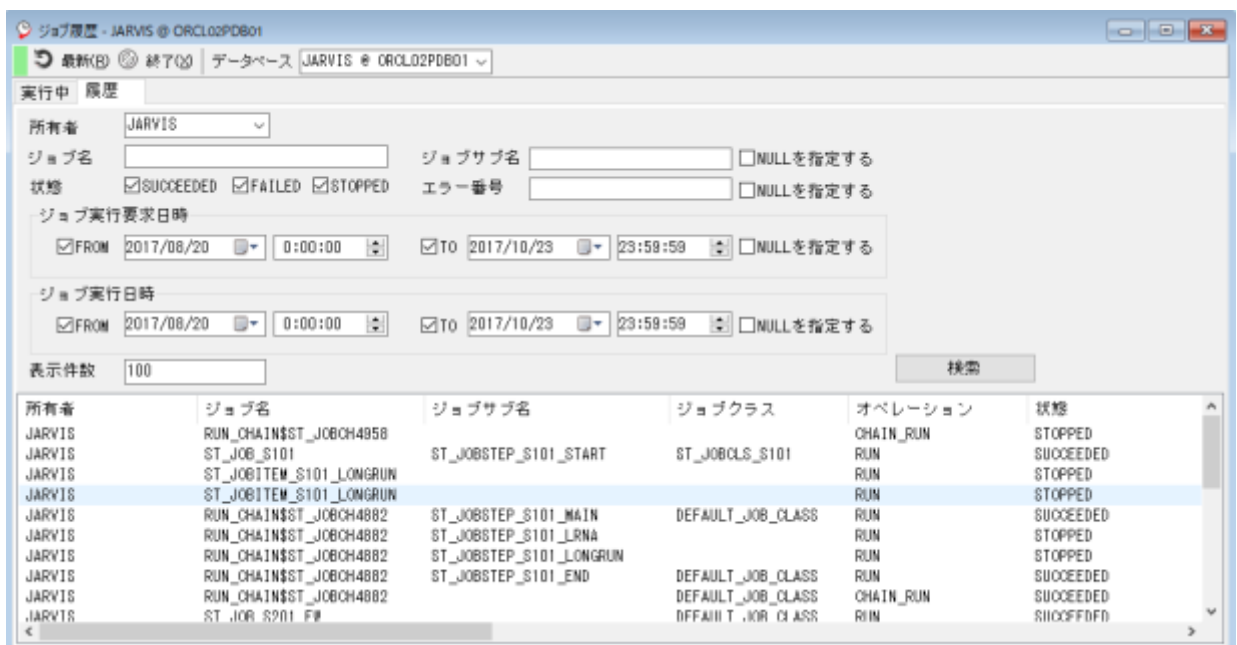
ジョブ履歴 - JARVIS @ ORCL02PDB01

最新(R) 終了(X) データベース JARVIS @ ORCL02PDB01

実行中 履歴

所有者 JARVIS

ジョブ名

ジョブサブ名 NULLを指定する

状態 SUCCEEDED FAILED STOPPED

エラー番号 NULLを指定する

ジョブ実行要求日時

FROM 2017/08/20 0:00:00 TO 2017/10/23 23:59:59 NULLを指定する

ジョブ実行日時

FROM 2017/08/20 0:00:00 TO 2017/10/23 23:59:59 NULLを指定する

表示件数 100

検索

| 所有者 | ジョブ名 | ジョブサブ名 | ジョブクラス | オペレーション | 状態 |
|---|---|---|---|---|---|
| JARVIS | RUN_CHAIN$ST_JOBCH4958 | | | CHAIN_RUN | STOPPED |
| JARVIS | ST_JOB_S101 | ST_JOBSTEP_S101_START | ST_JOBCLS_S101 | RUN | SUCCEEDED |
| JARVIS | ST_JOBITEM_S101_LONGRUN | | | RUN | STOPPED |
| JARVIS | ST_JOBITEM_S101_LONGRUN | | | RUN | STOPPED |
| JARVIS | RUN_CHAIN$ST_JOBCH4882 | ST_JOBSTEP_S101_MAIN | DEFAULT_JOB_CLASS | RUN | SUCCEEDED |
| JARVIS | RUN_CHAIN$ST_JOBCH4882 | ST_JOBSTEP_S101_LRNA | | RUN | STOPPED |
| JARVIS | RUN_CHAIN$ST_JOBCH4882 | ST_JOBSTEP_S101_LONGRUN | | RUN | STOPPED |
| JARVIS | RUN_CHAIN$ST_JOBCH4882 | ST_JOBSTEP_S101_END | DEFAULT_JOB_CLASS | RUN | SUCCEEDED |
| JARVIS | RUN_CHAIN$ST_JOBCH4882 | | DEFAULT_JOB_CLASS | CHAIN_RUN | SUCCEEDED |
| JARVIS | ST_JOB_S201_F# | | DEFAULT_JOB_CLASS | RUN | SUCCEEDED |